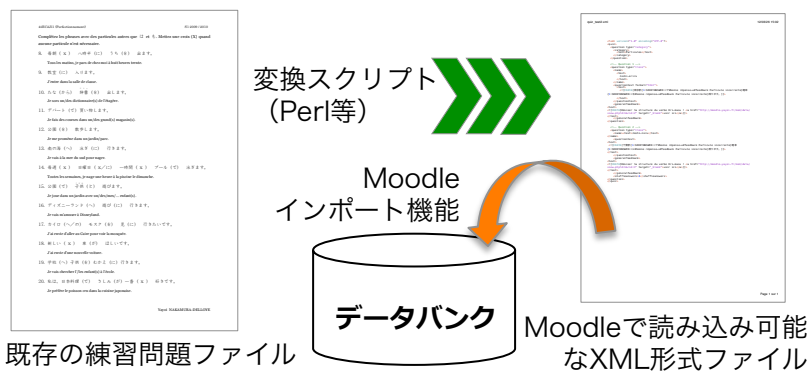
変換スクリプト
（Perl等）

Moodle
インポート機能

データバンク

既存の練習問題ファイル

Moodleで読み込み可能
なXML形式ファイル

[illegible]

Complétez les phrases avec des particules autres que は et も. Mettez une croix (X) quand aucune particule n'est nécessaire.

Page 1 of 1